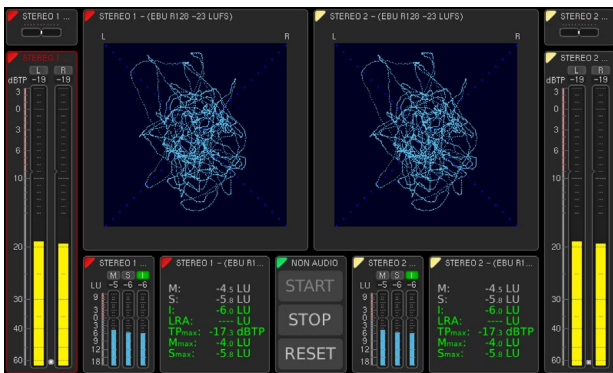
STEREO 1 ...

STEREO 1 - (EBU R128 -23 LUFS)

L R

STEREO 2 - (EBU R128 -23 LUFS)

L R

STEREO 2 ...

STEREO 1

L R
dBTP -19 -19
3
0
3
6
10
20
30
40
60

STEREO 2 ...

L R
dBTP -19 -19
3
0
3
6
10
20
30
40
60

STEREO 1 ...
M S I
LU -5 -6 -6
9
6
3
0
3
6
9
12
18

STEREO 1 - (EBU R1...
M: -4.5 LU
S: -5.8 LU
I: -6.0 LU
LRA: ---- LU
TPmax: -17.3 dBTP
Mmax: -4.0 LU
Smax: -5.8 LU

NON AUDIO
START
STOP
RESET

STEREO 2 ...
M S I
LU -5 -6 -6

STEREO 2 - (EBU R1...
M: -4.5 LU
S: -5.8 LU
I: -6.0 LU
LRA: ---- LU
TPmax: -17.3 dBTP
Mmax: -4.0 LU
Smax: -5.8 LU